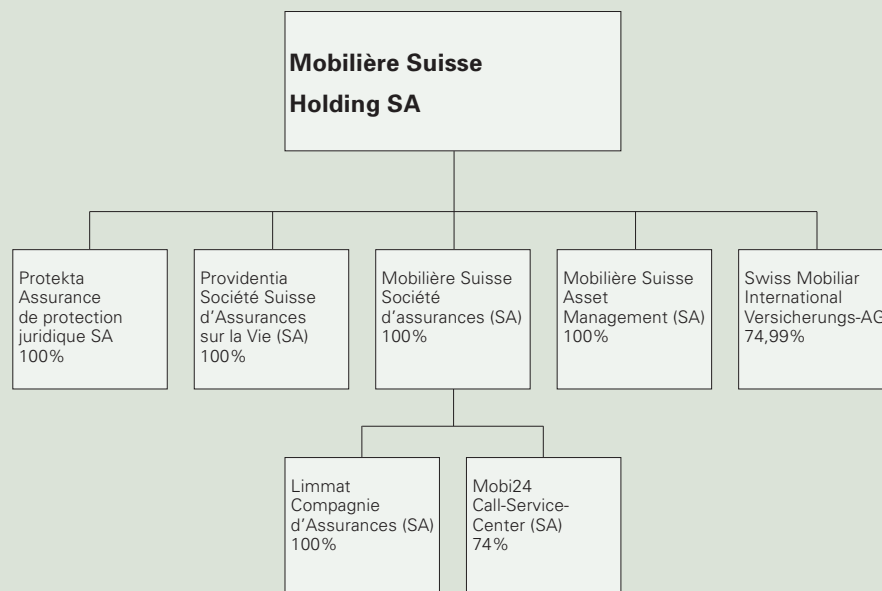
Mobilière Suisse
Holding SA

Protekta Assurance de protection juridique SA
100%

Providentia Société Suisse d'Assurances sur la Vie (SA)
100%

Mobilière Suisse Société d'assurances (SA)
100%

Mobilière Suisse Asset Management (SA)
100%

Swiss Mobiliar International Versicherungs-AG
74,99%

Limmat Compagnie d'Assurances (SA)
100%

Mobi24 Call-Service-Center (SA)
74%